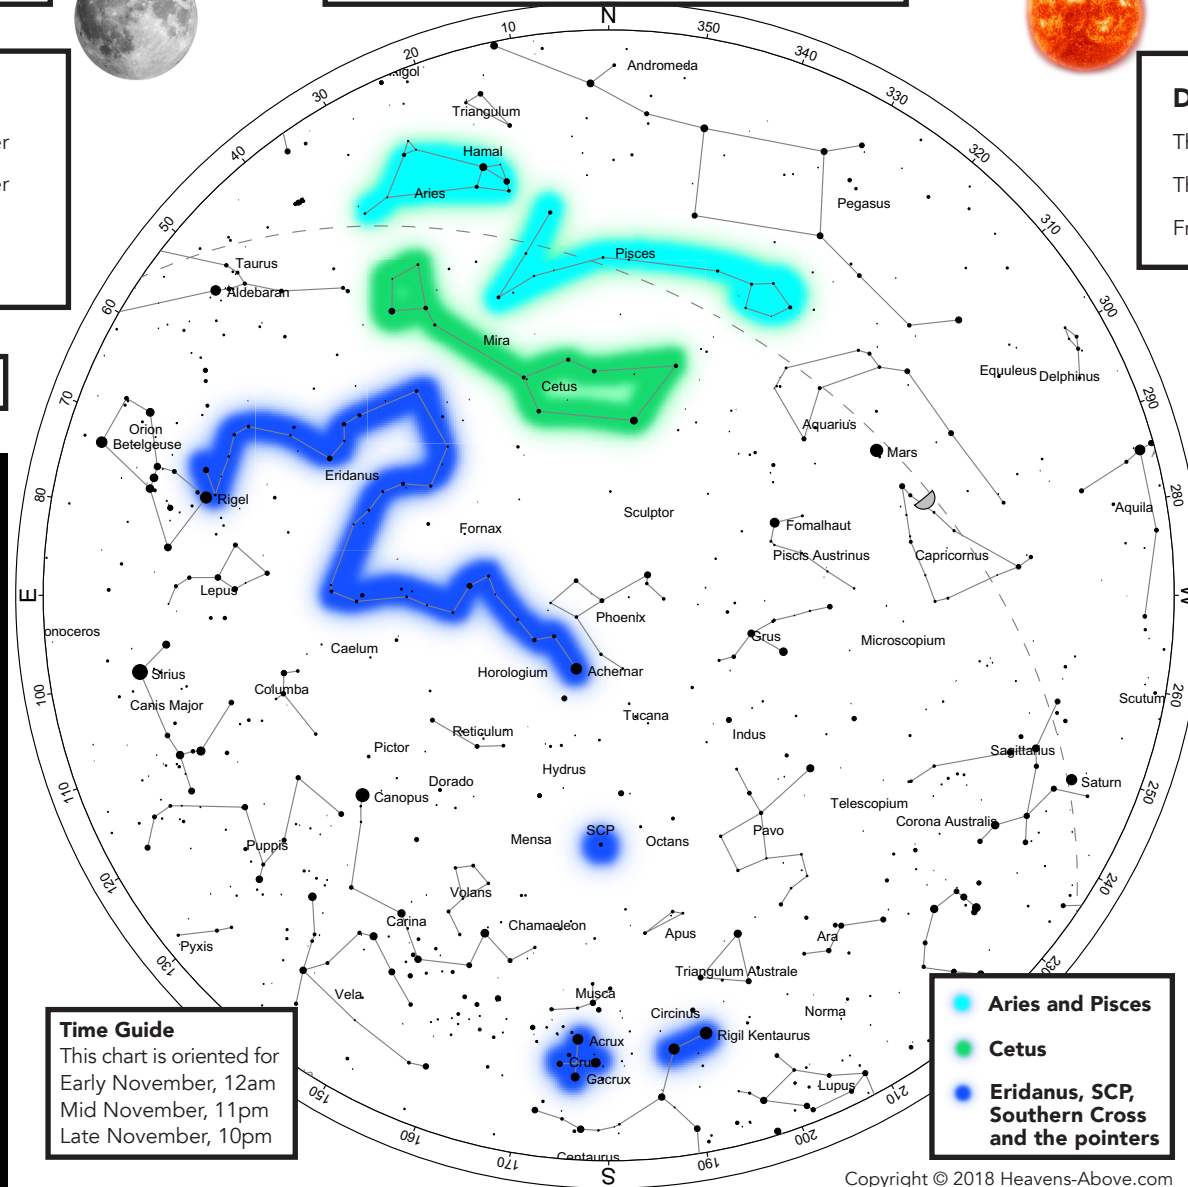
N
10
350
20
340
30
330
40
320
50
310
60
300
70
290
80
280
E
W
100
260
110
250
120
240
130
230
150
210
160
200
170
190
S

Algol
Andromeda
Triangulum
Hamal
Aries
Pegasus
Pisces
Taurus
Aldebaran
Mira
Cetus
Equuleus
Delphinus
Orion
Betelgeuse
Aquarius
Mars
Eridanus
Rigel
Aquila
Fornax
Sculptor
Fomalhaut
Piscis Austrinus
Capricornus
Lepus
Phoenix
onoceros
Grus
Microscopium
Caelum
Sirius
Horologium
Achernar
Columba
Canis Major
Scutum
Tucana
Indus
Reticulum
Pictor
Sagittarius
Hydrus
Dorado
Canopus
Saturn
Telescopium
Corona Australis
SCP
Pavo
Mensa
Octans
Puppis
Volans
Carina
Chamaeleon
Apus
Ara
Pyxis
Triangulum Australe
Vela
Musca
Norma
Circinus
Rigil Kentaurus
Acrux
Crux
Gacrux
Lupus
Centaurus

Time Guide
This chart is oriented for
Early November, 12am
Mid November, 11pm
Late November, 10pm

Aries and Pisces
Cetus
Eridanus, SCP, Southern Cross and the pointers

Copyright © 2018 Heavens-Above.com